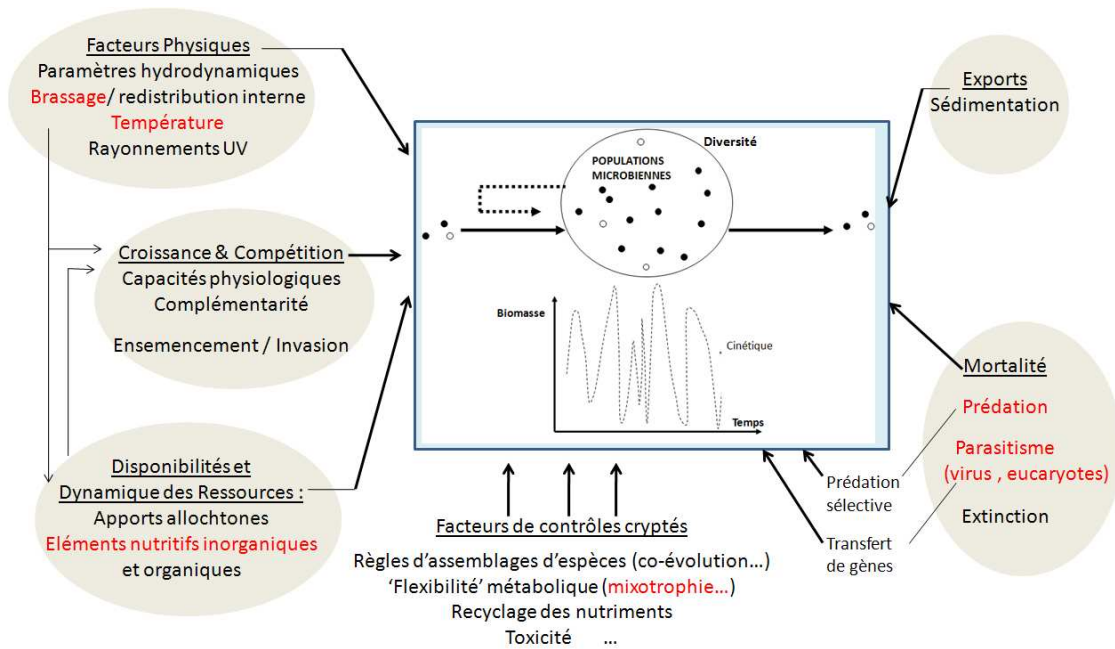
Facteurs Physiques
Paramètres hydrodynamiques
Brassage/ redistribution interne
Température
Rayonnements UV

Croissance & Compétition
Capacités physiologiques
Complémentarité
Ensemencement / Invasion

Disponibilités et
Dynamique des Ressources :
Apports allochtones
Eléments nutritifs inorganiques
et organiques

Diversité
POPULATIONS
MICROBIENNES

Biomasse
Cinétique
Temps

Exports
Sédimentation

Mortalité
Prédation
Parasitisme
(virus , eucaryotes)
Extinction

Prédation
sélective
Transfert
de gènes

Facteurs de contrôles cryptés
Règles d'assemblages d'espèces (co-évolution…)
'Flexibilité' métabolique (mixotrophie…)
Recyclage des nutriments
Toxicité …